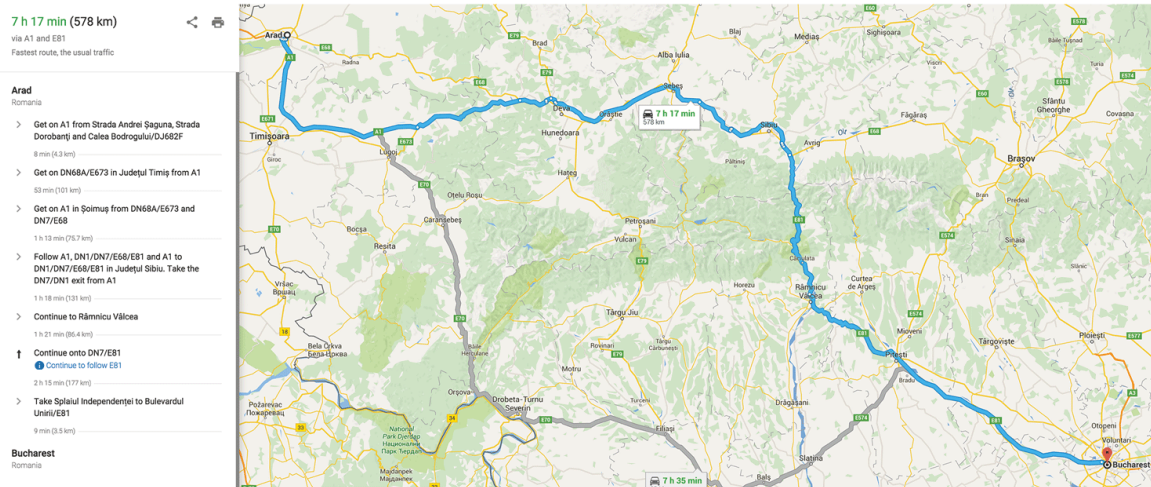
7 h 17 min (578 km)
via A1 and E81
Fastest route, the usual traffic

Arad
Romania

Get on A1 from Strada Andrei Şaguna, Strada Dorobanţi and Calea Bodrogului/DJ682F
8 min (4.3 km)

Get on DN68A/E673 in Judeţul Timiş from A1
53 min (101 km)

Get on A1 in Şoimuş from DN68A/E673 and DN7/E68
1 h 13 min (75.7 km)

Follow A1, DN1/DN7/E68/E81 and A1 to DN1/DN7/E68/E81 in Judeţul Sibiu. Take the DN7/DN1 exit from A1
1 h 18 min (131 km)

Continue to Râmnicu Vâlcea
1 h 21 min (86.4 km)

Continue onto DN7/E81
Continue to follow E81
2 h 15 min (177 km)

Take Splaiul Independenţei to Bulevardul Unirii/E81
9 min (3.5 km)

Bucharest
Romania

Arad
Timişoara
Lugoj
Deva
Hunedoara
Orăştie
Brad
Alba Iulia
Sebeş
Blaj
Mediaş
Sighişoara
Sibiu
Făgăraş
Braşov
Sfântu Gheorghe
Covasna
Băile Tuşnad
Avrig
Oţelu Roşu
Caransebeş
Reşiţa
Bocşa
Haţeg
Petroşani
Vulcan
Vršac
Вршац
Bela Crkva
Бела Црква
Băile Herculane
Orşova
Drobeta-Turnu Severin
Târgu Jiu
Rovinari
Horezu
Râmnicu Vâlcea
Curtea de Argeş
Câineni
Mioveni
Piteşti
Târgovişte
Ploieşti
Sinaia
Predeal
Bran
Bradu
Drăgăşani
Slatina
Balş
Pojarevac
Пожаревац
Majdanpek
Мајданпек
National Park Djerdap
Национални Парк Ђердап
Otopeni
Voluntari
Bucharest
Păltiniş
Târgu Cărbuneşti
Filiaşi
7 h 17 min
578 km
7 h 35 min
A1
E671
E673
E68
E79
E70
E81
E574
E60
E577
E85
E581
E578
E771